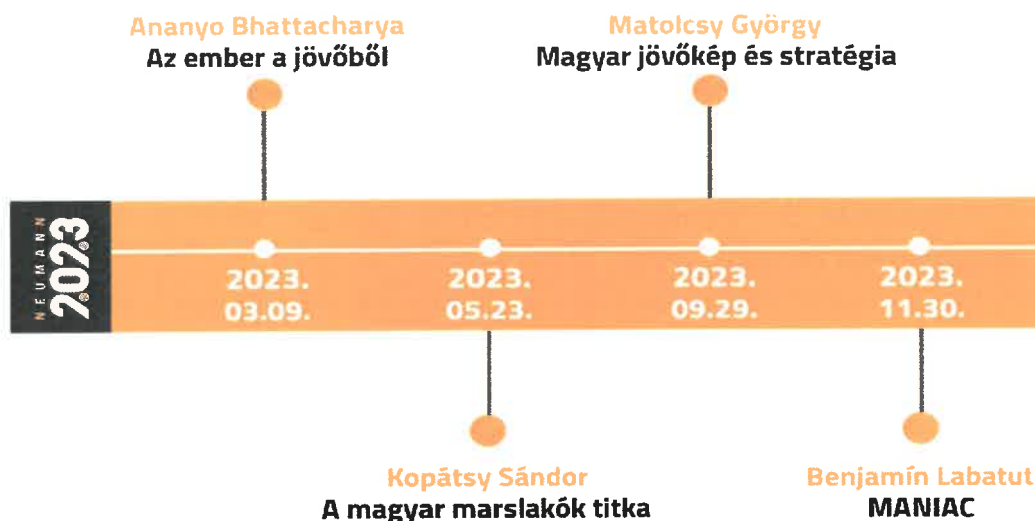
Ananyo Bhattacharya
Az ember a jövőből

Matolcsy György
Magyar jövőkép és stratégia

NEUMANN
2023

2023.
03.09.

2023.
05.23.

2023.
09.29.

2023.
11.30.

Kopátsy Sándor
A magyar marslakók titka

Benjamín Labatut
MANIAC